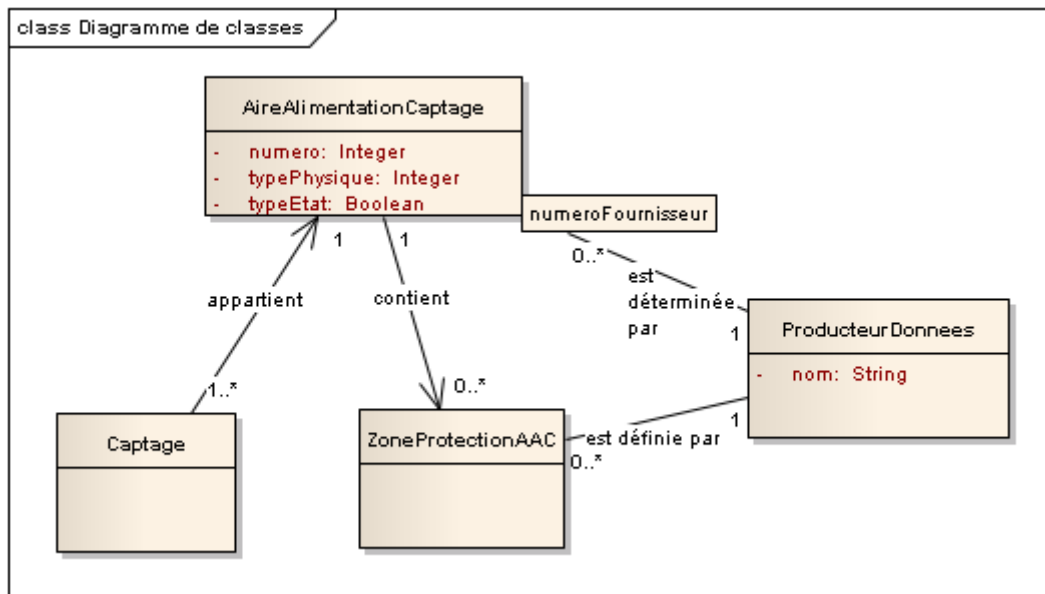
class Diagramme de classes

AireAlimentationCaptage

- numero: Integer
- typePhysique: Integer
- typeEtat: Boolean

numeroFournisseur

1

1

0..*

est déterminée par

1

ProducteurDonnees

- nom: String

appartient

contient

1..*

0..*

Captage

ZoneProtectionAAC

est définie par

1

0..*